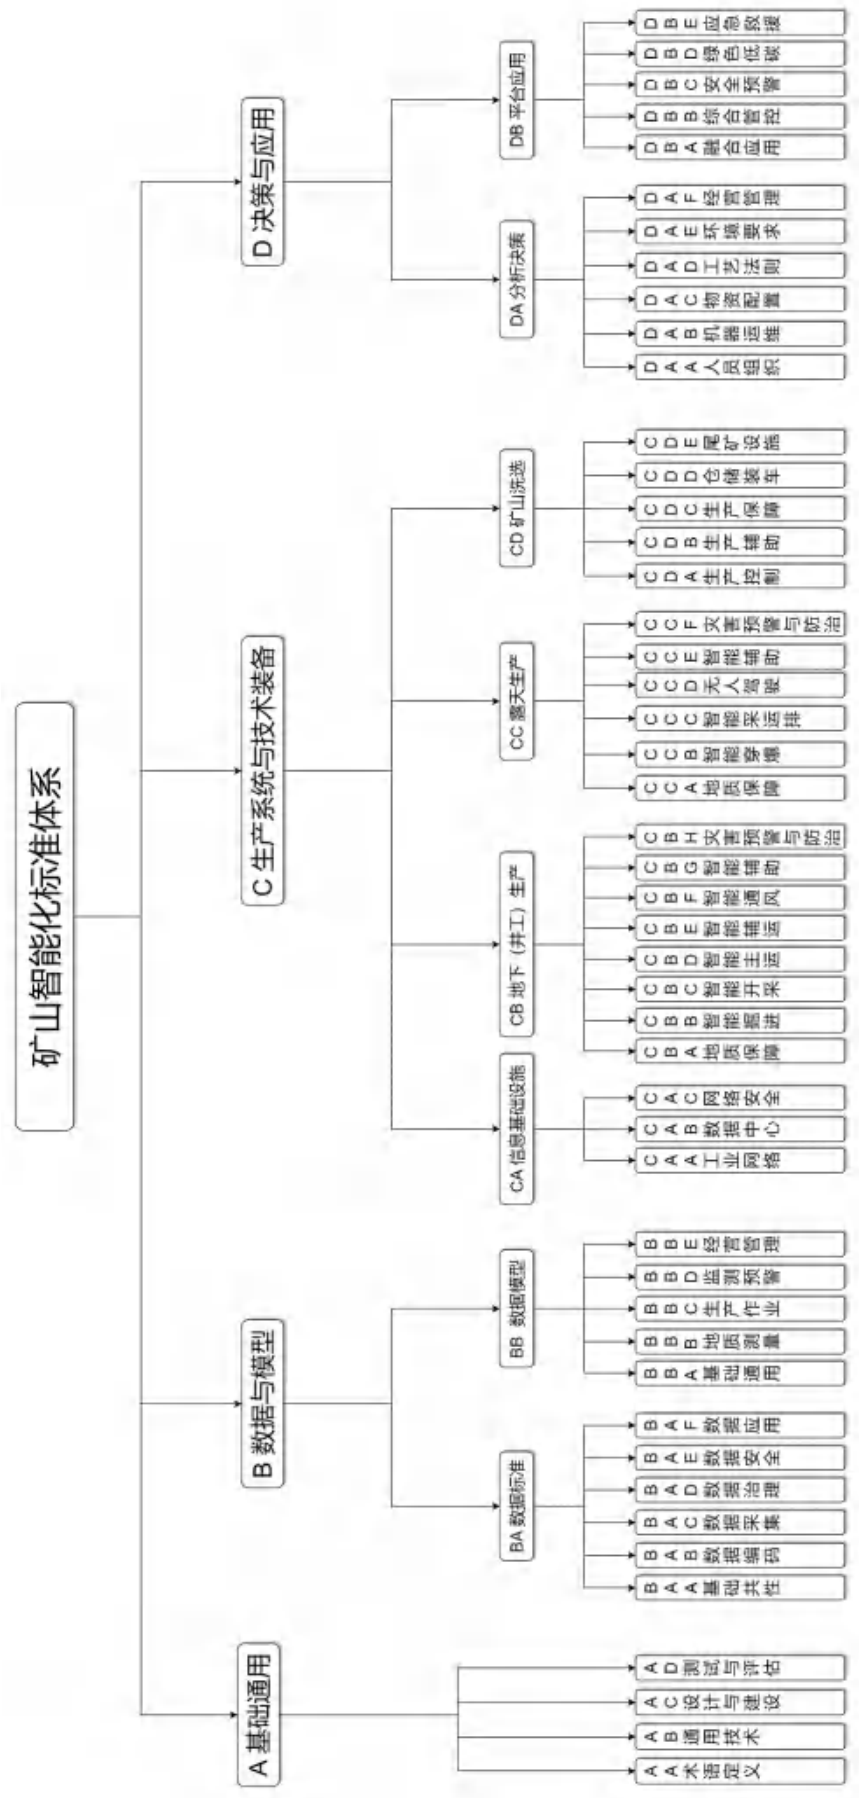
矿山智能化标准体系

A 基础通用
AA 术语定义
AB 通用技术
AC 设计与建设
AD 测试与评估

B 数据与模型
BA 数据标准
BAA 基础共性
BAB 数据编码
BAC 数据采集
BAD 数据治理
BAE 数据安全
BAF 数据应用
BB 数据模型
BBA 基础通用
BBB 地质测量
BBC 生产作业
BBD 监测预警
BBE 经营管理

C 生产系统与技术装备
CA 信息基础设施
CAA 工业网络
CAB 数据中心
CAC 网络安全
CB 地下（井工）生产
CBA 地质保障
CBB 智能掘进
CBC 智能开采
CBD 智能主运
CBE 智能辅运
CBF 智能通风
CBG 智能辅助
CBH 灾害预警与防治
CC 露天生产
CCA 地质保障
CCB 智能穿爆
CCC 智能采运排
CCD 无人驾驶
CCE 智能辅助
CCF 灾害预警与防治
CD 矿山洗选
CDA 生产控制
CDB 生产辅助
CDC 生产保障
CDD 仓储装车
CDE 尾矿设施

D 决策与应用
DA 分析决策
DAA 人员组织
DAB 机器运维
DAC 物资配置
DAD 工艺法则
DAE 环境要求
DAF 经营管理
DB 平台应用
DBA 融合应用
DBB 综合管控
DBC 安全预警
DBD 绿色低碳
DBE 应急救援